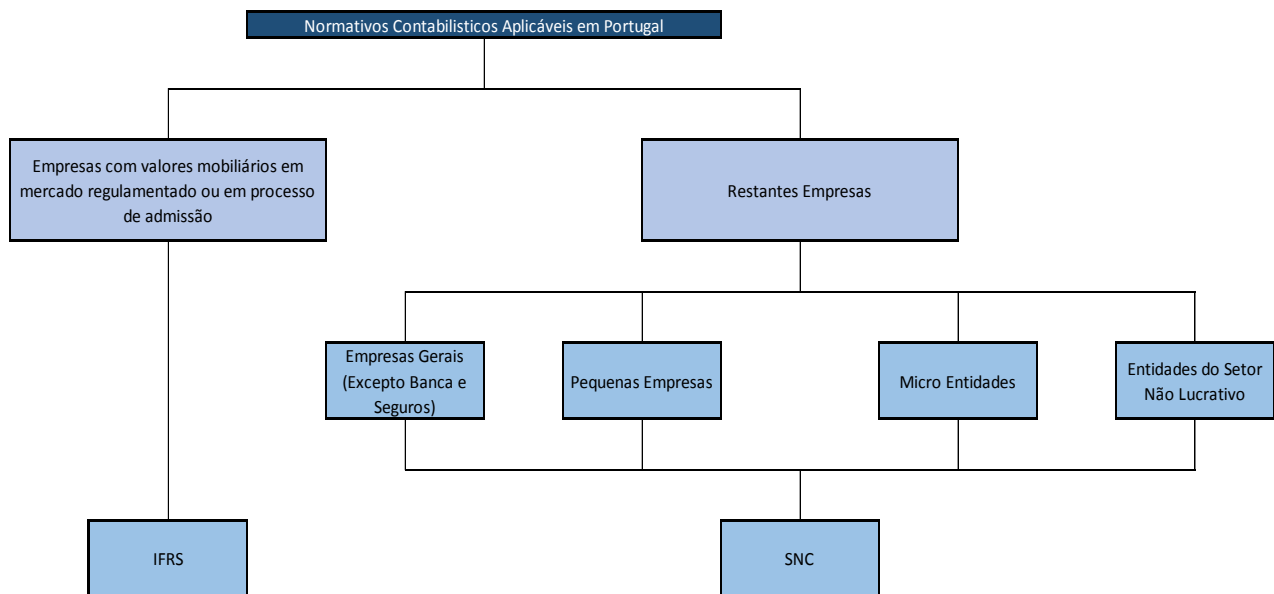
Normativos Contabilisticos Aplicáveis em Portugal

Empresas com valores mobiliários em mercado regulamentado ou em processo de admissão

Restantes Empresas

Empresas Gerais (Excepto Banca e Seguros)

Pequenas Empresas

Micro Entidades

Entidades do Setor Não Lucrativo

IFRS

SNC